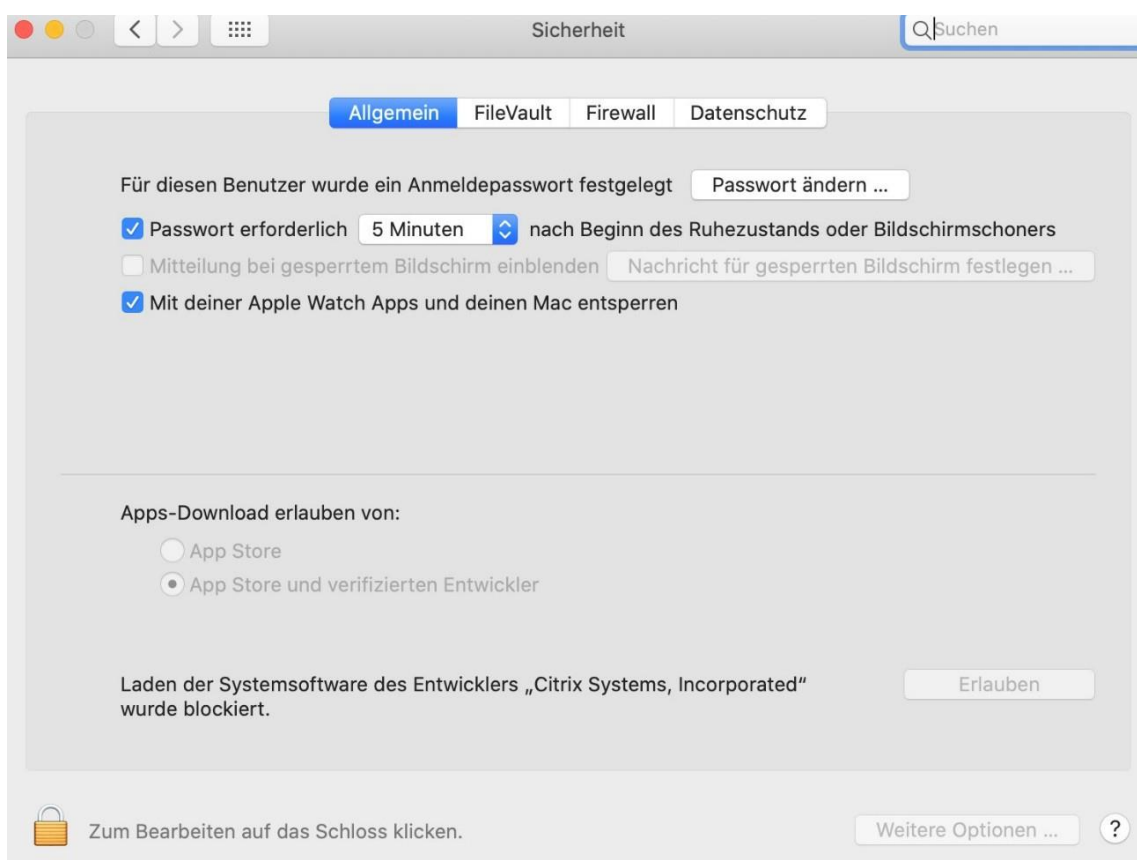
Sicherheit

Suchen

Allgemein FileVault Firewall Datenschutz

Für diesen Benutzer wurde ein Anmeldepasswort festgelegt Passwort ändern ...

Passwort erforderlich 5 Minuten nach Beginn des Ruhezustands oder Bildschirmschoners

Mitteilung bei gesperrtem Bildschirm einblenden Nachricht für gesperrten Bildschirm festlegen ...

Mit deiner Apple Watch Apps und deinen Mac entsperren

Apps-Download erlauben von:

App Store

App Store und verifizierten Entwickler

Laden der Systemsoftware des Entwicklers „Citrix Systems, Incorporated" wurde blockiert.

Erlauben

Zum Bearbeiten auf das Schloss klicken.

Weitere Optionen ...

?